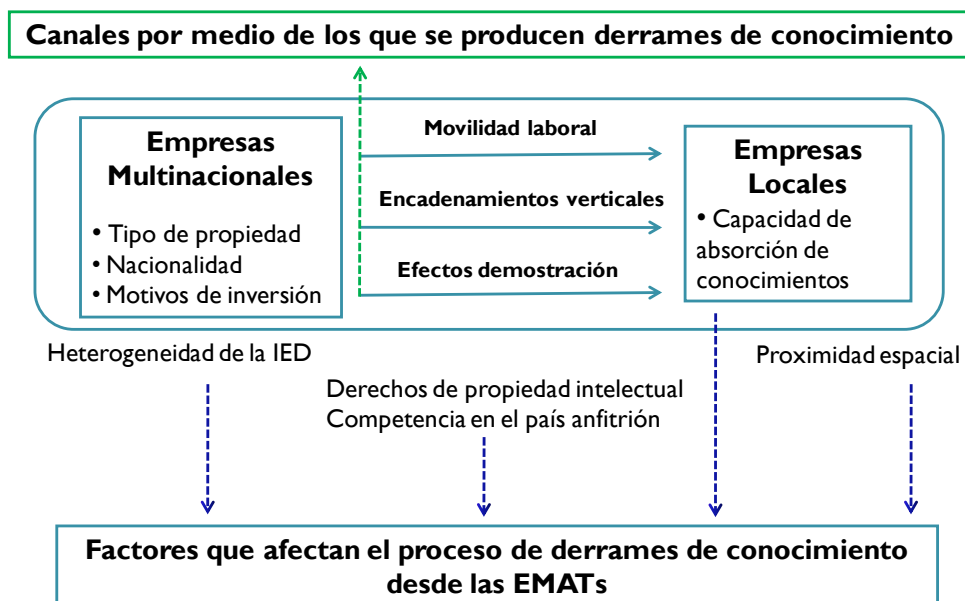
Canales por medio de los que se producen derrames de conocimiento

Empresas Multinacionales

• Tipo de propiedad
• Nacionalidad
• Motivos de inversión

Movilidad laboral

Encadenamientos verticales

Efectos demostración

Empresas Locales

• Capacidad de absorción de conocimientos

Heterogeneidad de la IED

Derechos de propiedad intelectual
Competencia en el país anfitrión

Proximidad espacial

Factores que afectan el proceso de derrames de conocimiento desde las EMATs